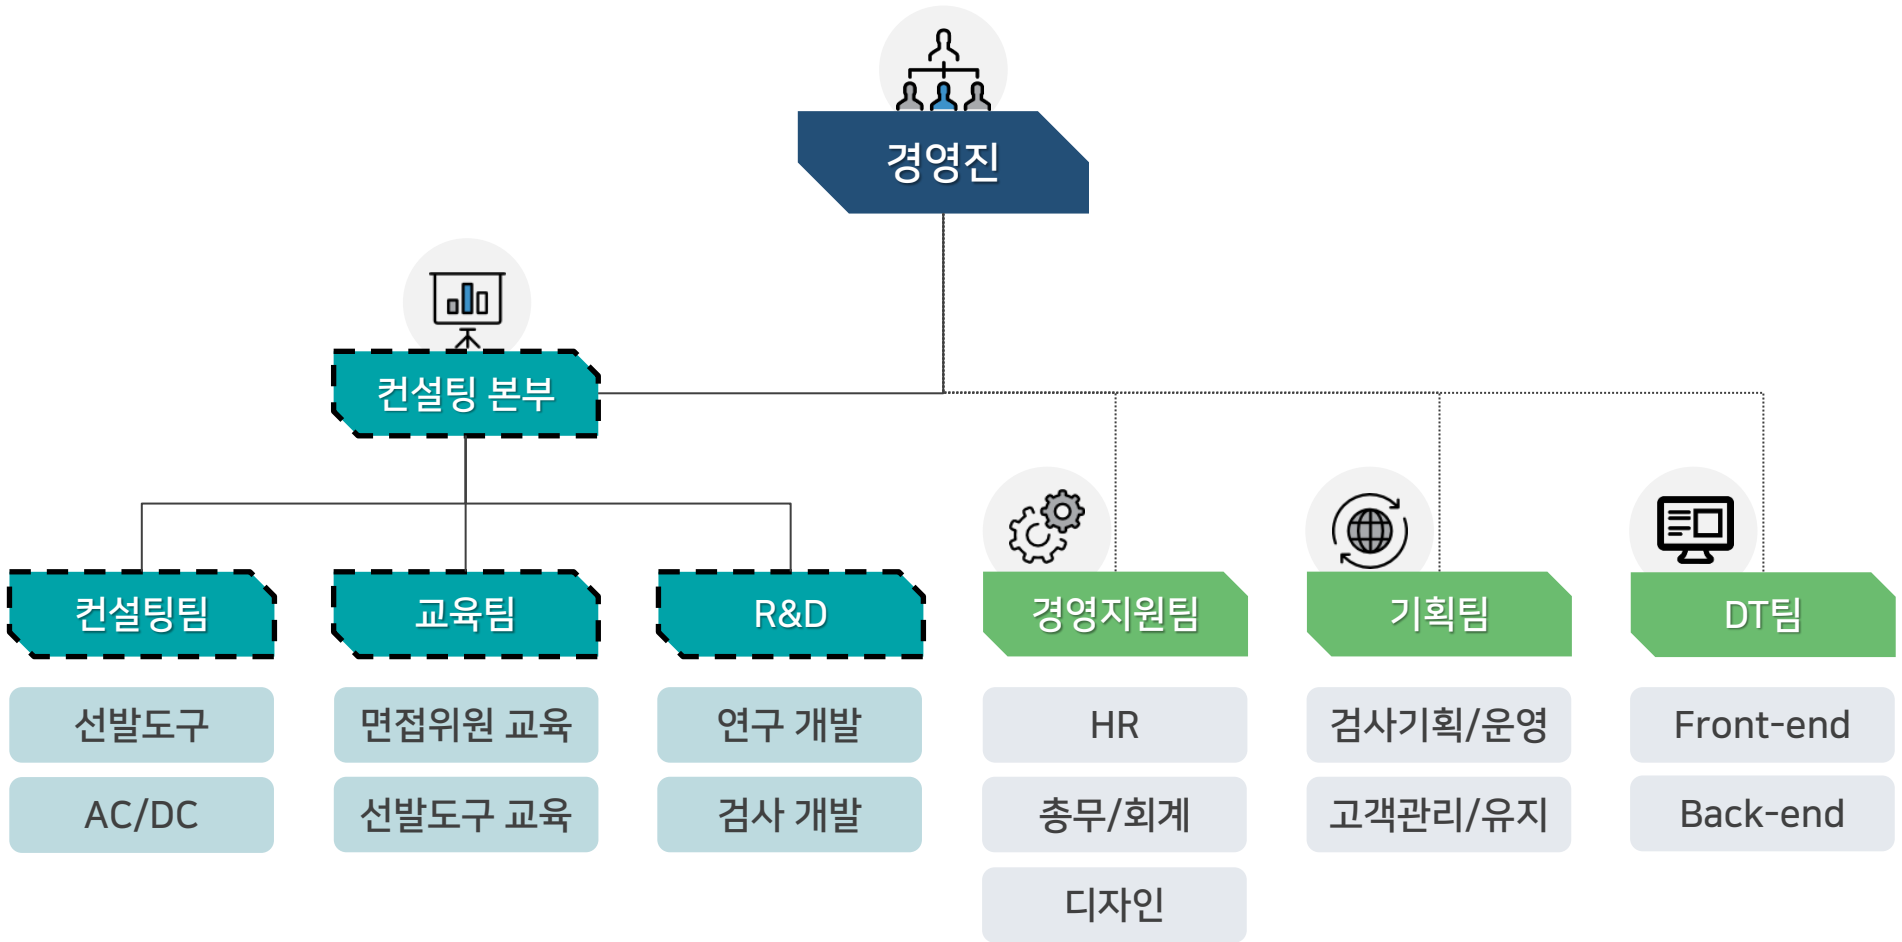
경영진

컨설팅 본부

컨설팅팀

선발도구

AC/DC

교육팀

면접위원 교육

선발도구 교육

R&D

연구 개발

검사 개발

경영지원팀

HR

총무/회계

디자인

기획팀

검사기획/운영

고객관리/유지

DT팀

Front-end

Back-end